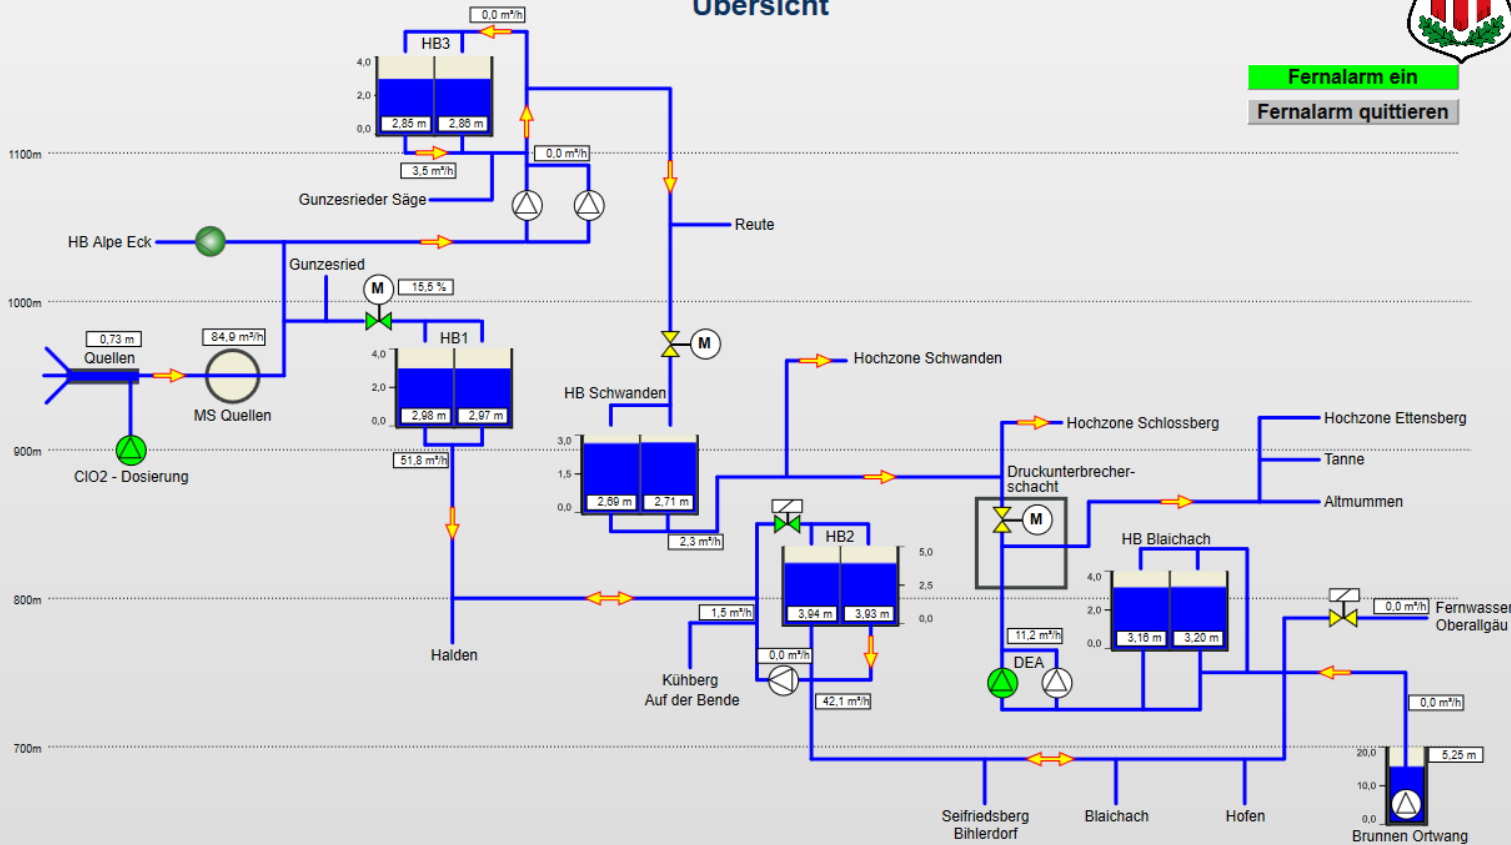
Übersicht

Fernalarm ein
Fernalarm quittieren

0,0 m³/h
HB3
4,0
2,0
0,0
2,85 m
2,86 m
3,5 m³/h
0,0 m³/h
1100m
Gunzesrieder Säge
HB Alpe Eck
Reute
Gunzesried
M
15,5 %
1000m
0,73 m
84,9 m³/h
HB1
Quellen
4,0
2,0
0,0
2,98 m
2,97 m
M
MS Quellen
Hochzone Schwanden
HB Schwanden
Hochzone Schlossberg
Hochzone Ettensberg
900m
ClO2 - Dosierung
51,8 m³/h
3,0
1,5
0,0
2,69 m
2,71 m
Tanne
Druckunterbrecher-schacht
Altmummen
HB2
5,0
2,5
0,0
M
HB Blaichach
2,3 m³/h
4,0
2,0
0,0
800m
1,5 m³/h
3,94 m
3,93 m
3,16 m
3,20 m
0,0 m³/h
Fernwasser
Oberallgäu
11,2 m³/h
Halden
0,0 m³/h
DEA
Kühberg
Auf der Bende
42,1 m³/h
0,0 m³/h
700m
20,0
5,25 m
10,0
0,0
Seifriedsberg
Bihlerdorf
Blaichach
Hofen
Brunnen Ortwang